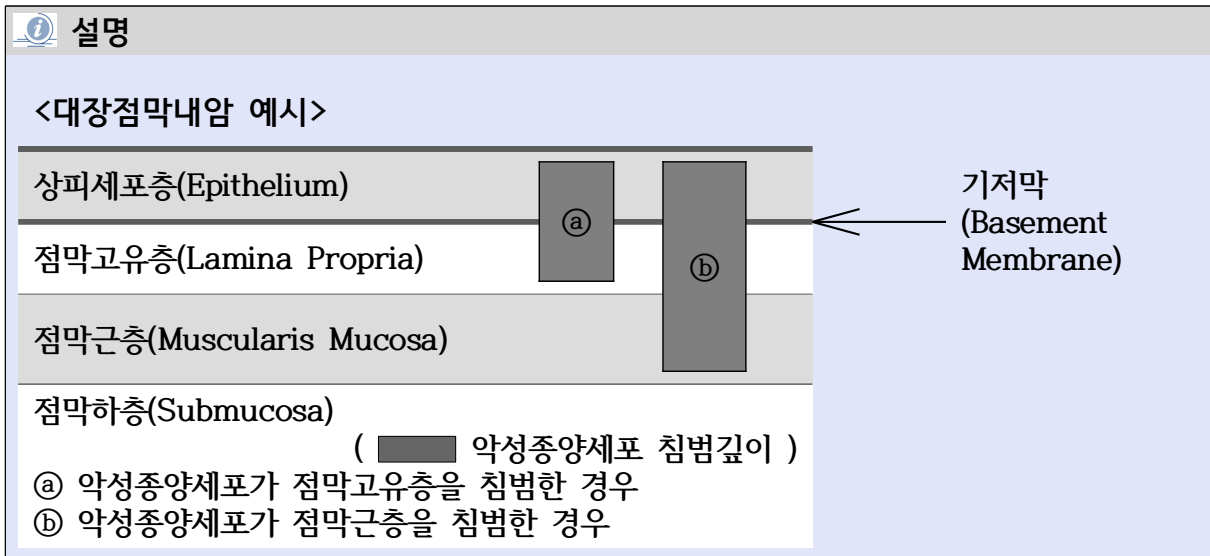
설명

<대장점막내암 예시>

상피세포층(Epithelium)

ⓐ

ⓑ

기저막 (Basement Membrane)

점막고유층(Lamina Propria)

점막근층(Muscularis Mucosa)

점막하층(Submucosa)

( 악성종양세포 침범깊이 )

ⓐ 악성종양세포가 점막고유층을 침범한 경우
ⓑ 악성종양세포가 점막근층을 침범한 경우